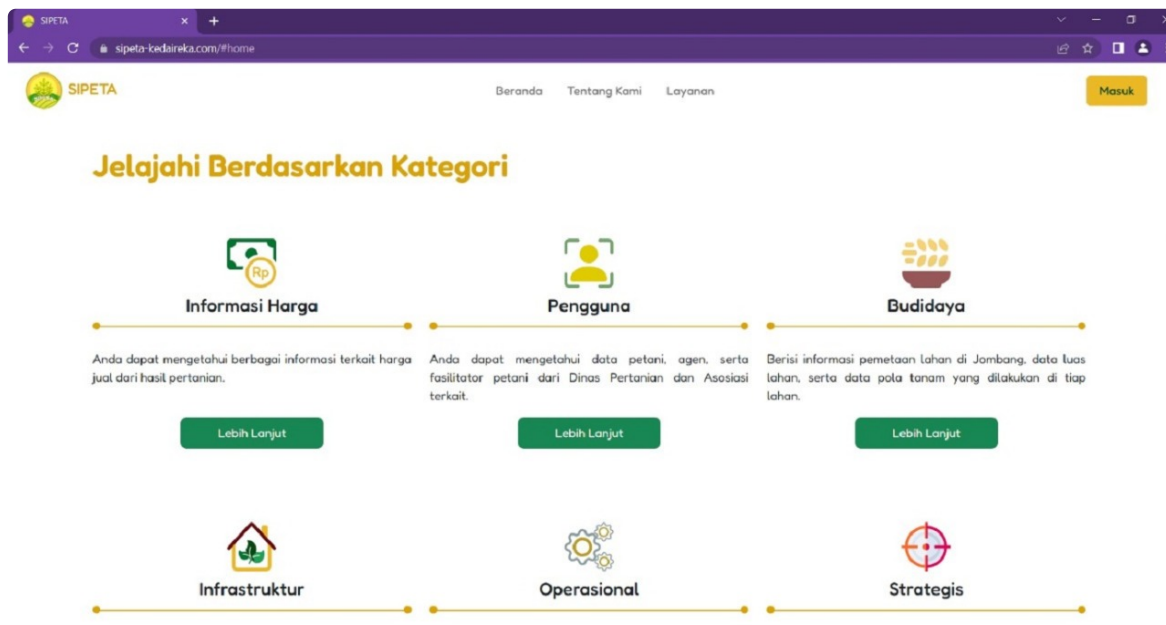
SIPETA ×

sipeta-kedaireka.com/#home

SIPETA

Beranda Tentang Kami Layanan

Masuk

Jelajahi Berdasarkan Kategori

Rp

Informasi Harga

Anda dapat mengetahui berbagai informasi terkait harga jual dari hasil pertanian.

Lebih Lanjut

Pengguna

Anda dapat mengetahui data petani, agen, serta fasilitator petani dari Dinas Pertanian dan Asosiasi terkait.

Lebih Lanjut

Budidaya

Berisi informasi pemetaan lahan di Jombang, data luas lahan, serta data pola tanam yang dilakukan di tiap lahan.

Lebih Lanjut

Infrastruktur

Operasional

Strategis